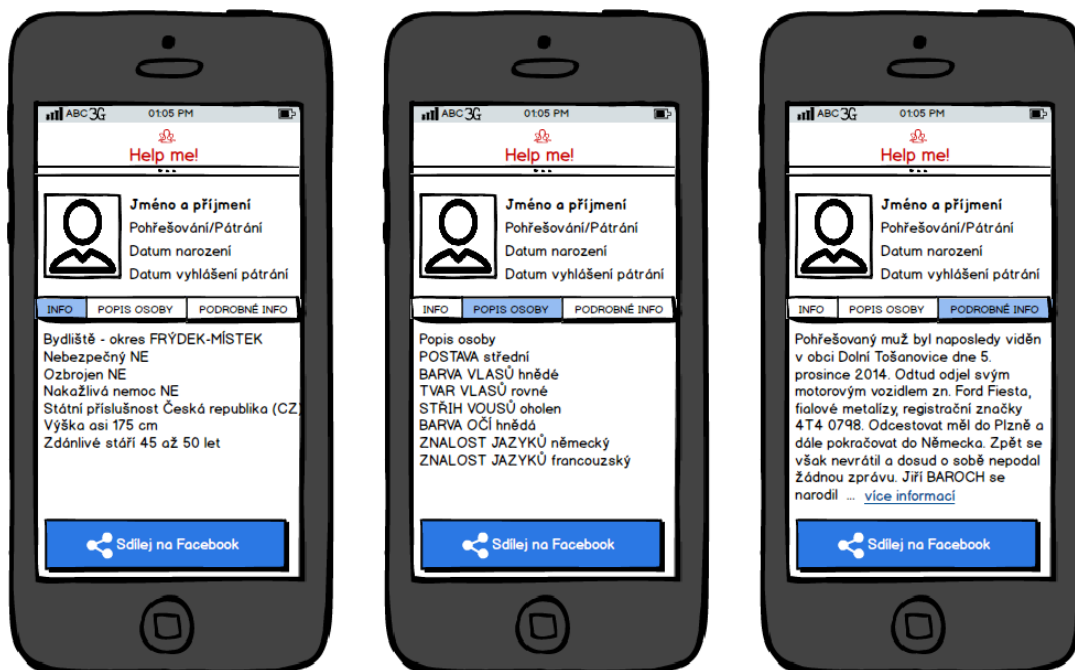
ABC 3G 01:05 PM

Help me!

Jméno a příjmení
Pohřešování/Pátrání
Datum narození
Datum vyhlášení pátrání

INFO | POPIS OSOBY | PODROBNÉ INFO

Bydliště - okres FRÝDEK-MÍSTEK
Nebezpečný NE
Ozbrojen NE
Nakažlivá nemoc NE
Státní příslušnost Česká republika (CZ)
Výška asi 175 cm
Zdánlivé stáří 45 až 50 let

Sdílej na Facebook

ABC 3G 01:05 PM

Help me!

Jméno a příjmení
Pohřešování/Pátrání
Datum narození
Datum vyhlášení pátrání

INFO | POPIS OSOBY | PODROBNÉ INFO

Popis osoby
POSTAVA střední
BARVA VLASŮ hnědé
TVAR VLASŮ rovné
STŘIH VOUSŮ oholen
BARVA OČÍ hnědá
ZNALOST JAZYKŮ německý
ZNALOST JAZYKŮ francouzský

Sdílej na Facebook

ABC 3G 01:05 PM

Help me!

Jméno a příjmení
Pohřešování/Pátrání
Datum narození
Datum vyhlášení pátrání

INFO | POPIS OSOBY | PODROBNÉ INFO

Pohřešovaný muž byl naposledy viděn v obci Dolní Tošanovice dne 5. prosince 2014. Odtud odjel svým motorovým vozidlem zn. Ford Fiesta, fialové metalízy, registrační značky 4T4 0798. Odcestovat měl do Plzně a dále pokračovat do Německa. Zpět se však nevrátil a dosud o sobě nepodal žádnou zprávu. Jiří BAROCH se narodil ... více informací

Sdílej na Facebook